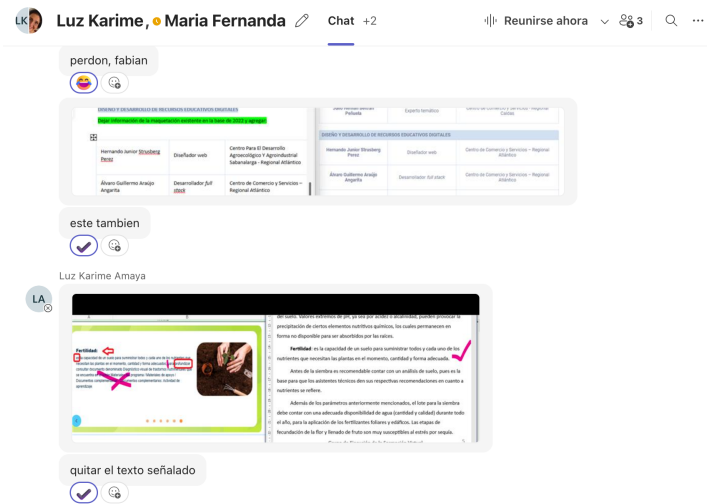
LK Luz Karime, Maria Fernanda

Chat +2

Reunirse ahora

3

perdon, fabian

DISEÑO Y DESARROLLO DE RECURSOS EDUCATIVOS DIGITALES

Dejar información de la maquetación existente en la base de 2022 y agregar

| Hernando Junior Strusberg Perez | Diseñador web | Centro Para El Desarrollo Agroecológico Y Agroindustrial Sabanalarga - Regional Atlántico |
|---|---|---|
| Álvaro Guillermo Araujo Angarita | Desarrollador full stack | Centro de Comercio y Servicios – Regional Atlántico |

| Jairo Hernán Beltrán Peñuela | Experto temático | Centro de Comercio y Servicios – Regional Caldas |
|---|---|---|
| DISEÑO Y DESARROLLO DE RECURSOS EDUCATIVOS DIGITALES | | |
| Hernando Junior Strusberg Perez | Diseñador web | Centro de Comercio y Servicios – Regional Atlántico |
| Álvaro Guillermo Araujo Angarita | Desarrollador full stack | Centro de Comercio y Servicios – Regional Atlántico |

este tambien

Luz Karime Amaya

LA

Fertilidad:

del suelo. Valores extremos de pH, ya sea por acidez o alcalinidad, pueden provocar la precipitación de ciertos elementos nutritivos químicos, los cuales permanecen en forma no disponible para ser absorbidos por las raíces.

Fertilidad: es la capacidad de un suelo para suministrar todos y cada uno de los nutrientes que necesitan las plantas en el momento, cantidad y forma adecuada.

Antes de la siembra es recomendable contar con un análisis de suelo, pues es la base para que los asistentes técnicos den sus respectivas recomendaciones en cuanto a nutrientes se refiere.

Además de los parámetros anteriormente mencionados, el lote para la siembra debe contar con una adecuada disponibilidad de agua (cantidad y calidad) durante todo el año, para la aplicación de los fertilizantes foliares y edáficos. Las etapas de fecundación de la flor y llenado de frutos son muy susceptibles al estrés por sequía.

quitar el texto señalado